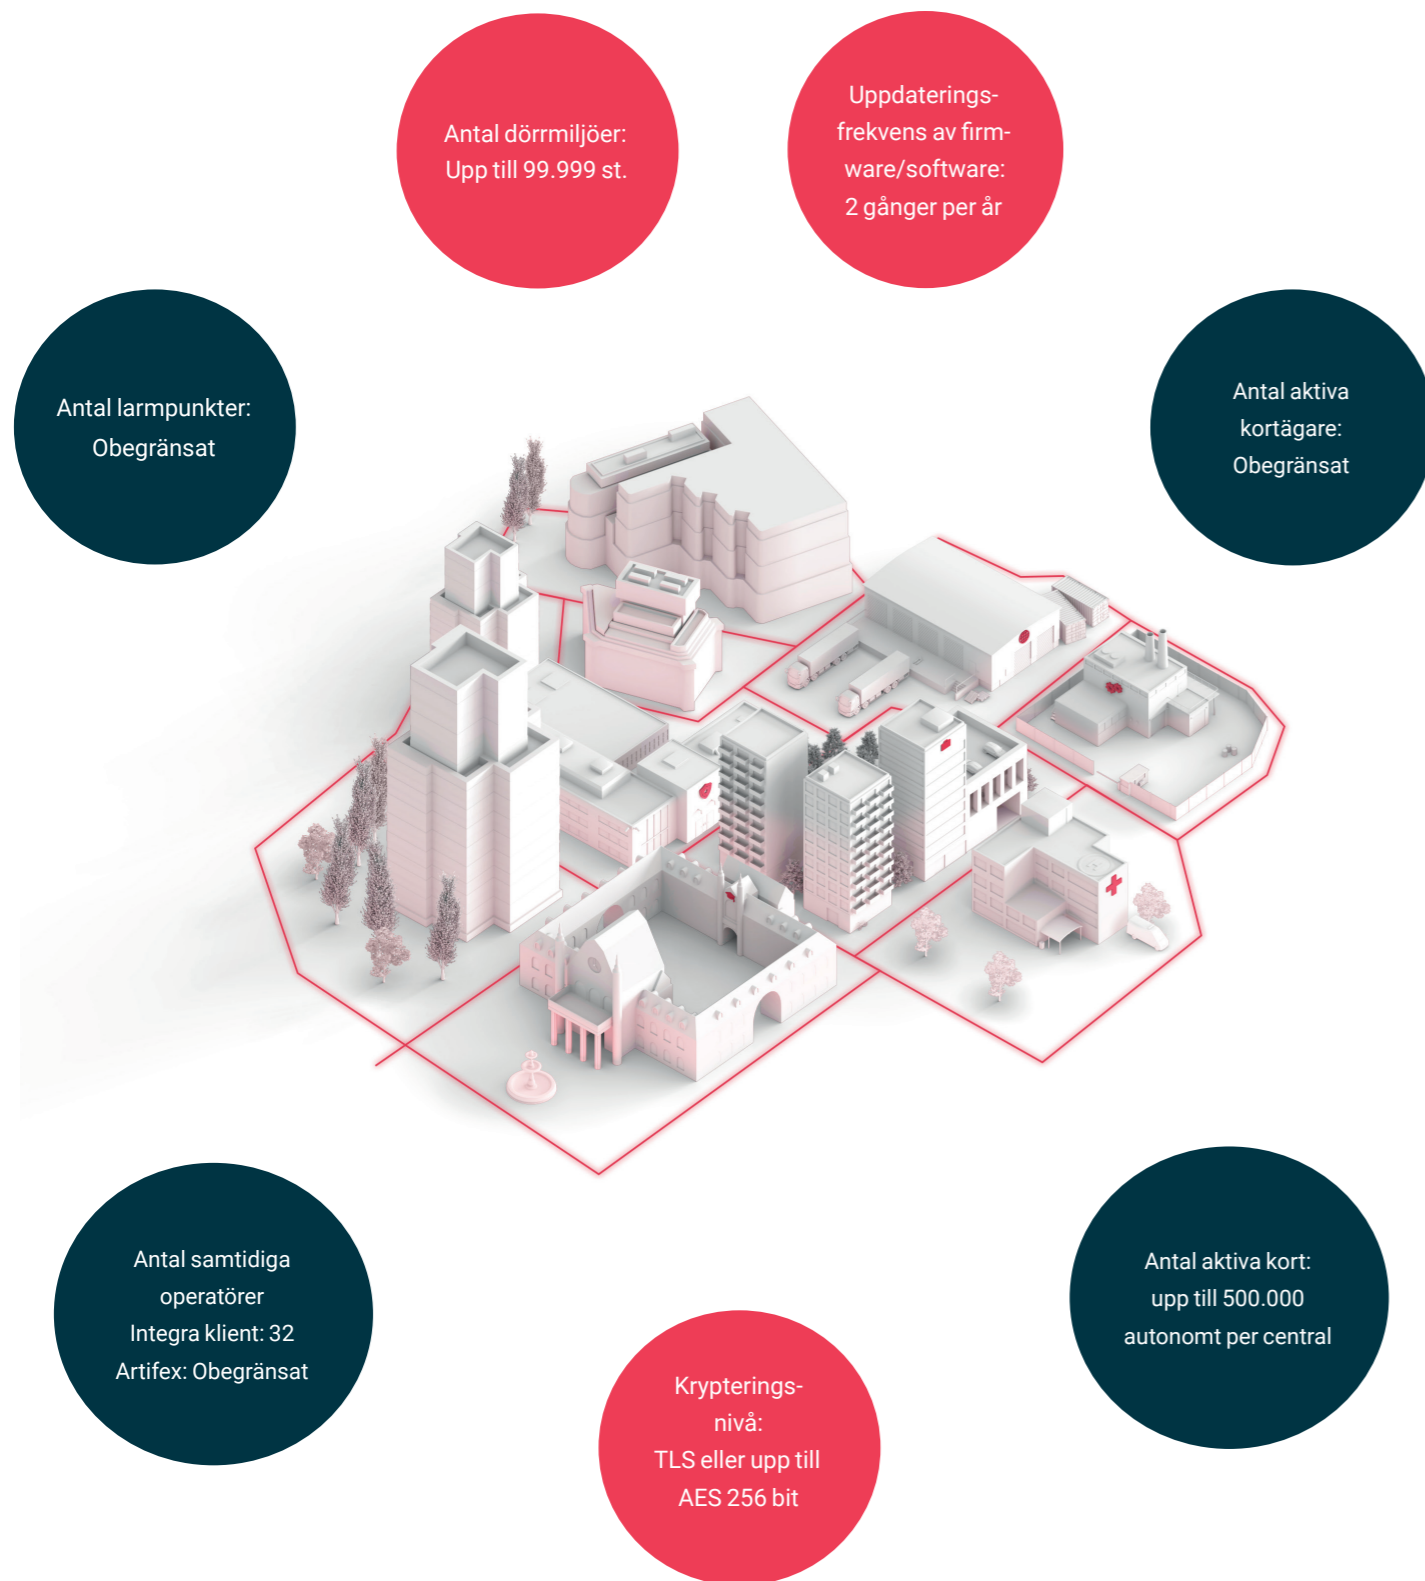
Antal dörrmiljöer: Upp till 99.999 st.

Uppdateringsfrekvens av firmware/software: 2 gånger per år

Antal larmpunkter: Obegränsat

Antal aktiva kortägare: Obegränsat

Antal samtidiga operatörer
Integra klient: 32
Artifex: Obegränsat

Antal aktiva kort: upp till 500.000 autonomt per central

Krypteringsnivå:
TLS eller upp till AES 256 bit